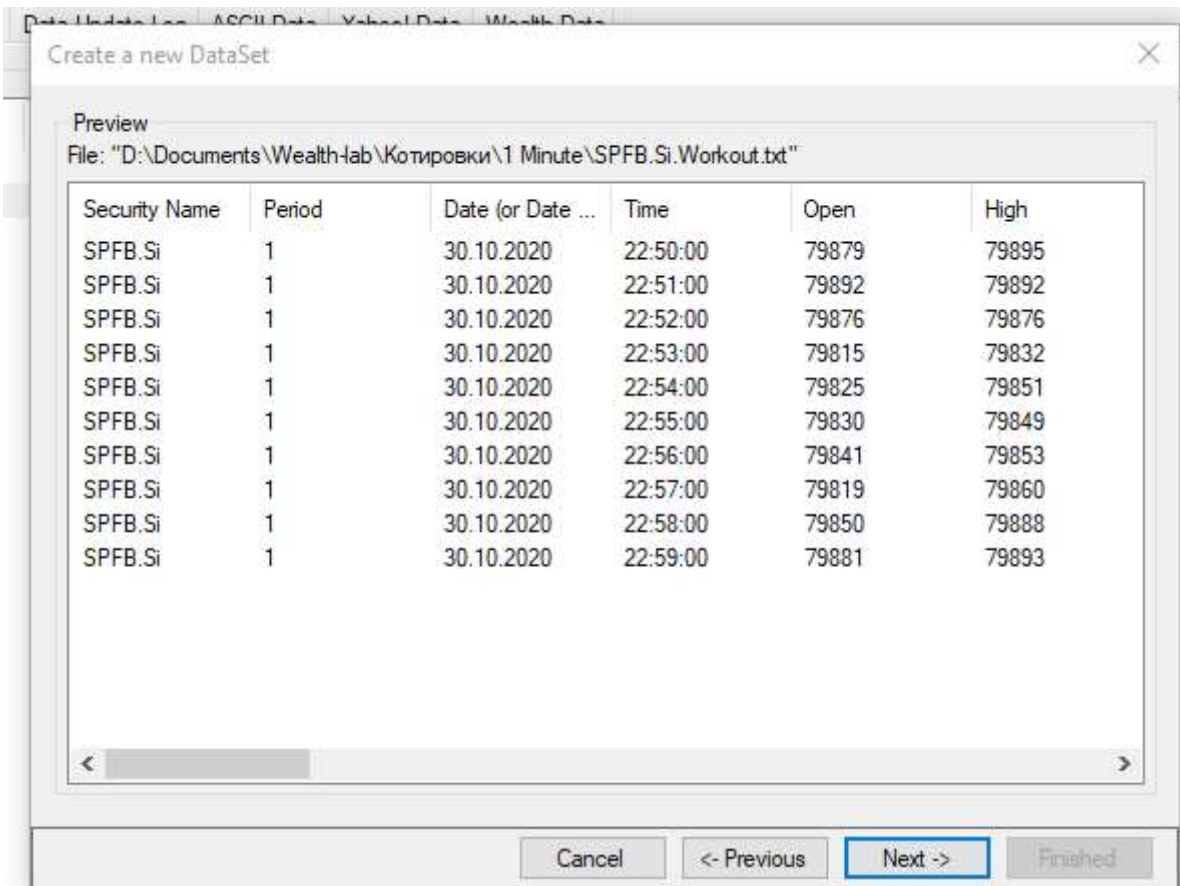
Data Update Log | ASCII Data | Yahoo! Data | Wealth Data

Create a new DataSet

Preview
File: "D:\Documents\Wealth-lab\Котировки\1 Minute\SPFB.Si.Workout.txt"

| Security Name | Period | Date (or Date ... | Time | Open | High |
|---|---|---|---|---|---|
| SPFB.Si | 1 | 30.10.2020 | 22:50:00 | 79879 | 79895 |
| SPFB.Si | 1 | 30.10.2020 | 22:51:00 | 79892 | 79892 |
| SPFB.Si | 1 | 30.10.2020 | 22:52:00 | 79876 | 79876 |
| SPFB.Si | 1 | 30.10.2020 | 22:53:00 | 79815 | 79832 |
| SPFB.Si | 1 | 30.10.2020 | 22:54:00 | 79825 | 79851 |
| SPFB.Si | 1 | 30.10.2020 | 22:55:00 | 79830 | 79849 |
| SPFB.Si | 1 | 30.10.2020 | 22:56:00 | 79841 | 79853 |
| SPFB.Si | 1 | 30.10.2020 | 22:57:00 | 79819 | 79860 |
| SPFB.Si | 1 | 30.10.2020 | 22:58:00 | 79850 | 79888 |
| SPFB.Si | 1 | 30.10.2020 | 22:59:00 | 79881 | 79893 |

Cancel | <- Previous | Next -> | Finished